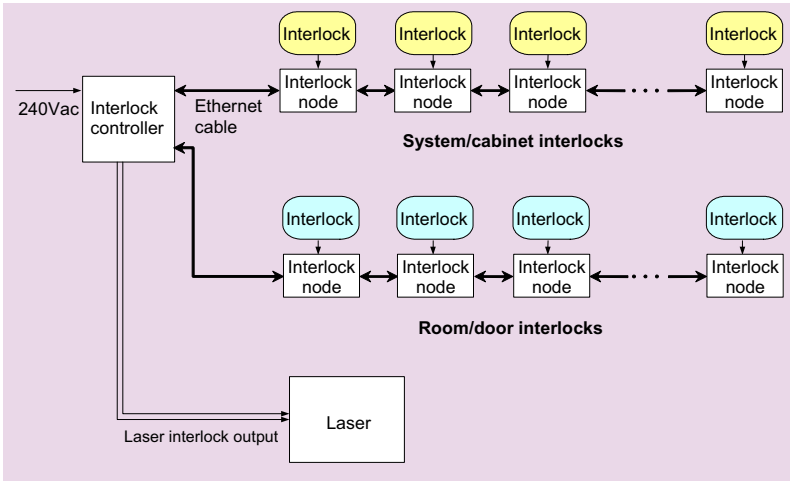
Interlock
Interlock
Interlock
Interlock

240Vac

Interlock controller

Ethernet cable

Interlock node
Interlock node
Interlock node
Interlock node

System/cabinet interlocks

Interlock
Interlock
Interlock
Interlock

Interlock node
Interlock node
Interlock node
Interlock node

Room/door interlocks

Laser

Laser interlock output